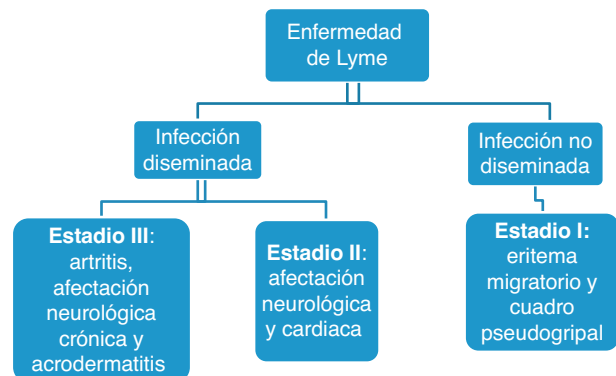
Enfermedad de Lyme

Infección diseminada

Infección no diseminada

Estadio III: artritis, afectación neurológica crónica y acrodermatitis

Estadio II: afectación neurológica y cardiaca

Estadio I: eritema migratorio y cuadro pseudogripal